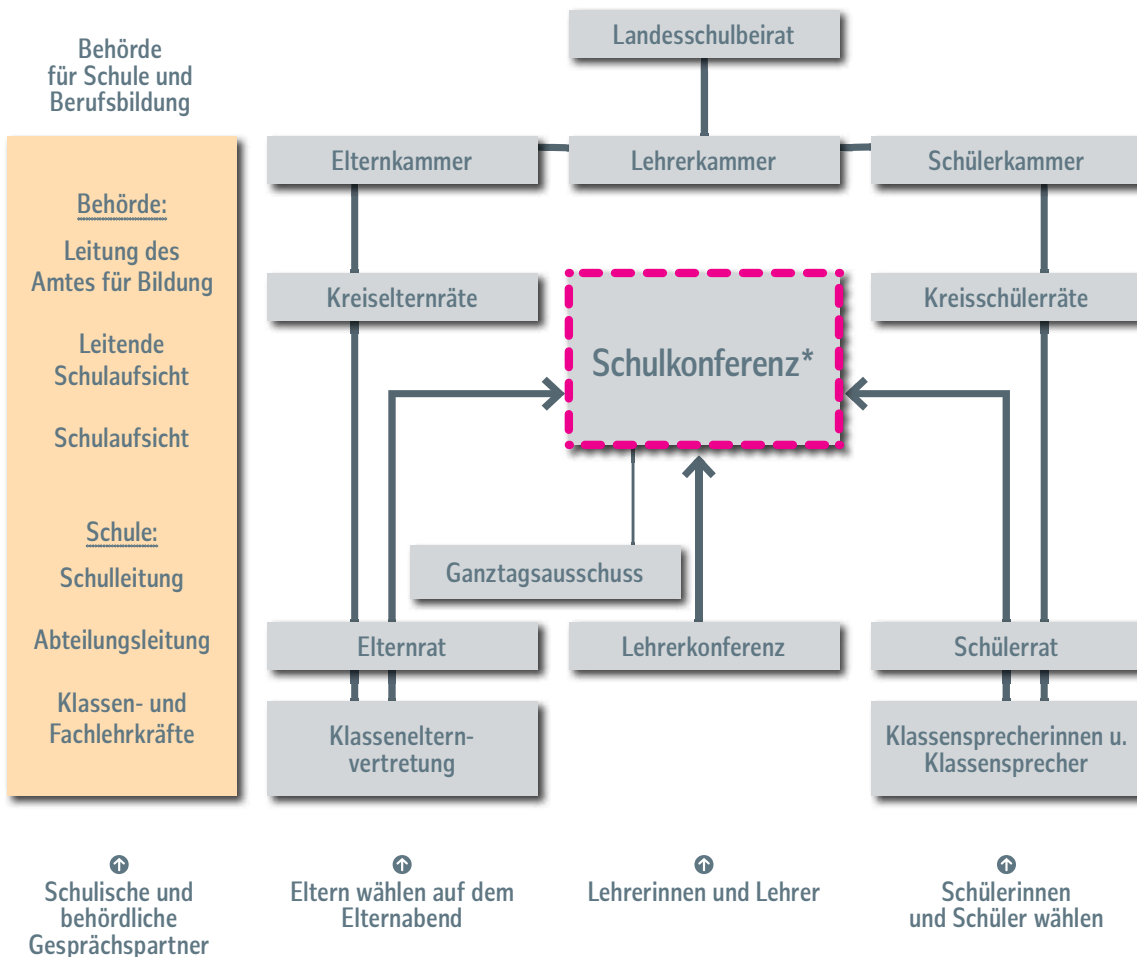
Behörde für Schule und Berufsbildung

Behörde:

Leitung des Amtes für Bildung

Leitende Schulaufsicht

Schulaufsicht

Schule:

Schulleitung

Abteilungsleitung

Klassen- und Fachlehrkräfte

Landesschulbeirat

Elternkammer

Lehrerkammer

Schülerkammer

Kreiselternräte

Schulkonferenz*

Kreisschülerräte

Ganztagsausschuss

Elternrat

Lehrerkonferenz

Schülerrat

Klasseneltern-vertretung

Klassensprecherinnen u. Klassensprecher

Schulische und behördliche Gesprächspartner

Eltern wählen auf dem Elternabend

Lehrerinnen und Lehrer

Schülerinnen und Schüler wählen